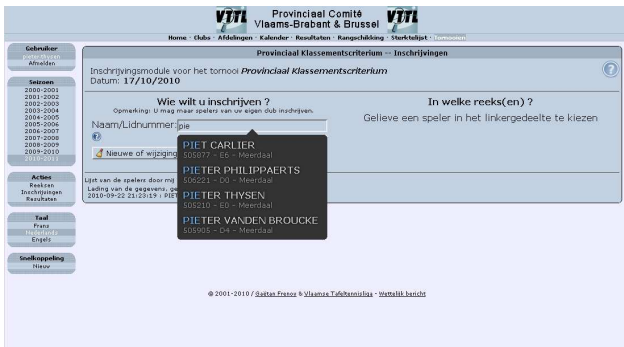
VTTL Provinciaal Comité Vlaams-Brabant & Brussel VTTL

Home · Clubs · Afdelingen · Kalender · Resultaten · Rangschikking · Sterktelijst · Tornooien

Gebruiker
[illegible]
Afmelden

Seizoen
2000-2001
2001-2002
2002-2003
2003-2004
2004-2005
2005-2006
2006-2007
2007-2008
2008-2009
2009-2010
2010-2011

Acties
Reeksen
Inschrijvingen
Resultaten

Taal
Frans
Nederlands
Engels

Snelkoppeling
Nieuw

Provinciaal Klassementscriterium -- Inschrijvingen

Inschrijvingsmodule voor het tornooi *Provinciaal Klassementscriterium*
Datum: **17/10/2010**

**Wie wilt u inschrijven ?**
Opmerking: U mag maar spelers van uw eigen club inschrijven.
Naam/Lidnummer: pie

Nieuwe of wijziging

Lijst van de spelers door mij
Lading van de gegevens, ge
2010-09-22 21:23:19 : PIET

PIET CARLIER
505077 - E6 - Meerdaal
PIETER PHILIPPAERTS
506221 - D0 - Meerdaal
PIETER THYSEN
505210 - E0 - Meerdaal
PIETER VANDEN BROUCKE
505905 - D4 - Meerdaal

**In welke reeks(en) ?**
Gelieve een speler in het linkergedeelte te kiezen

© 2001-2010 / Gaëtan Frenoy & Vlaamse Tafeltennisliga - Wettelijk bericht